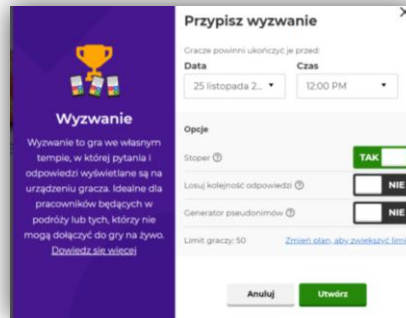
Wyzwanie

Wyzwanie to gra we własnym tempie, w której pytania i odpowiedzi wyświetlane są na urządzeniu gracza. Idealne dla pracowników będących w podróży lub tych, którzy nie mogą dołączyć do gry na żywo. Dowiedz się więcej

Przypisz wyzwanie

×

Gracze powinni ukończyć je przed:

Data

25 listopada 2... ▾

Czas

12:00 PM ▾

Opcje

Stoper ⓘ

TAK

Losuj kolejność odpowiedzi ⓘ

NIE

Generator pseudonimów ⓘ

NIE

Limit graczy: 50

Zmień plan, aby zwiększyć limi

Anuluj

Utwórz